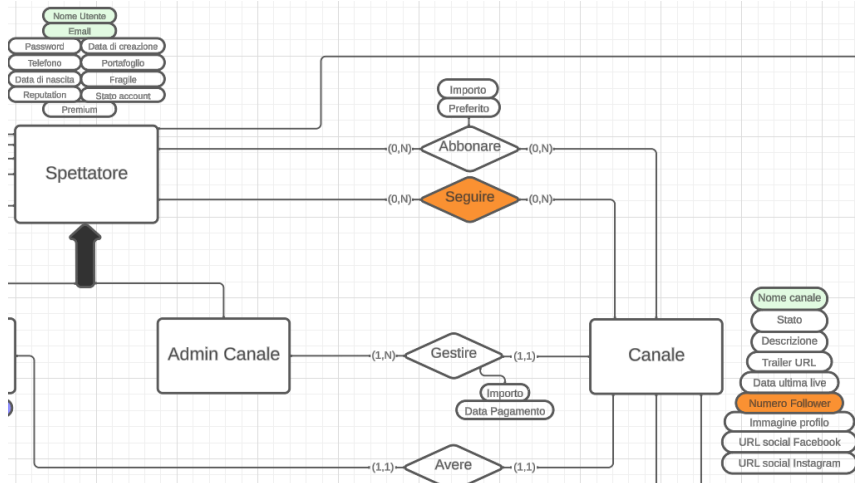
Nome Utente
Email
Password
Data di creazione
Telefono
Portafoglio
Data di nascita
Fragile
Reputation
Stato account
Premium

Spettatore

Importo
Preferito

(0,N) Abbonare (0,N)

(0,N) Seguire (0,N)

Admin Canale

(1,N) Gestire (1,1)

Importo
Data Pagamento

Canale

Nome canale
Stato
Descrizione
Trailer URL
Data ultima live
Numero Follower
Immagine profilo
URL social Facebook
URL social Instagram

(1,1) Avere (1,1)